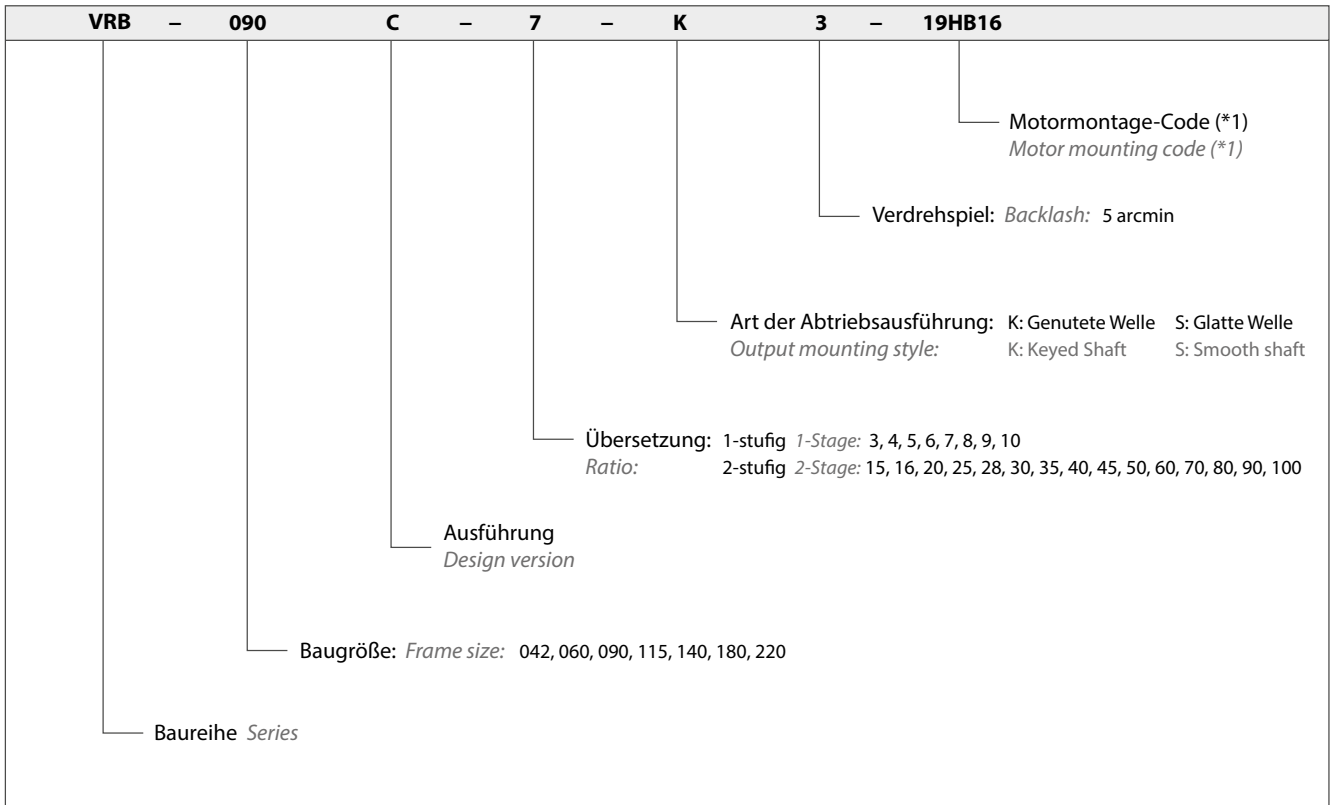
VRB – 090 C – 7 – K 3 – 19HB16

Motormontage-Code (*1)
Motor mounting code (*1)

Verdrehspiel: Backlash: 5 arcmin

Art der Abtriebsausführung: K: Genutete Welle S: Glatte Welle
Output mounting style: K: Keyed Shaft S: Smooth shaft

Übersetzung: 1-stufig 1-Stage: 3, 4, 5, 6, 7, 8, 9, 10
Ratio: 2-stufig 2-Stage: 15, 16, 20, 25, 28, 30, 35, 40, 45, 50, 60, 70, 80, 90, 100

Ausführung
Design version

Baugröße: Frame size: 042, 060, 090, 115, 140, 180, 220

Baureihe Series